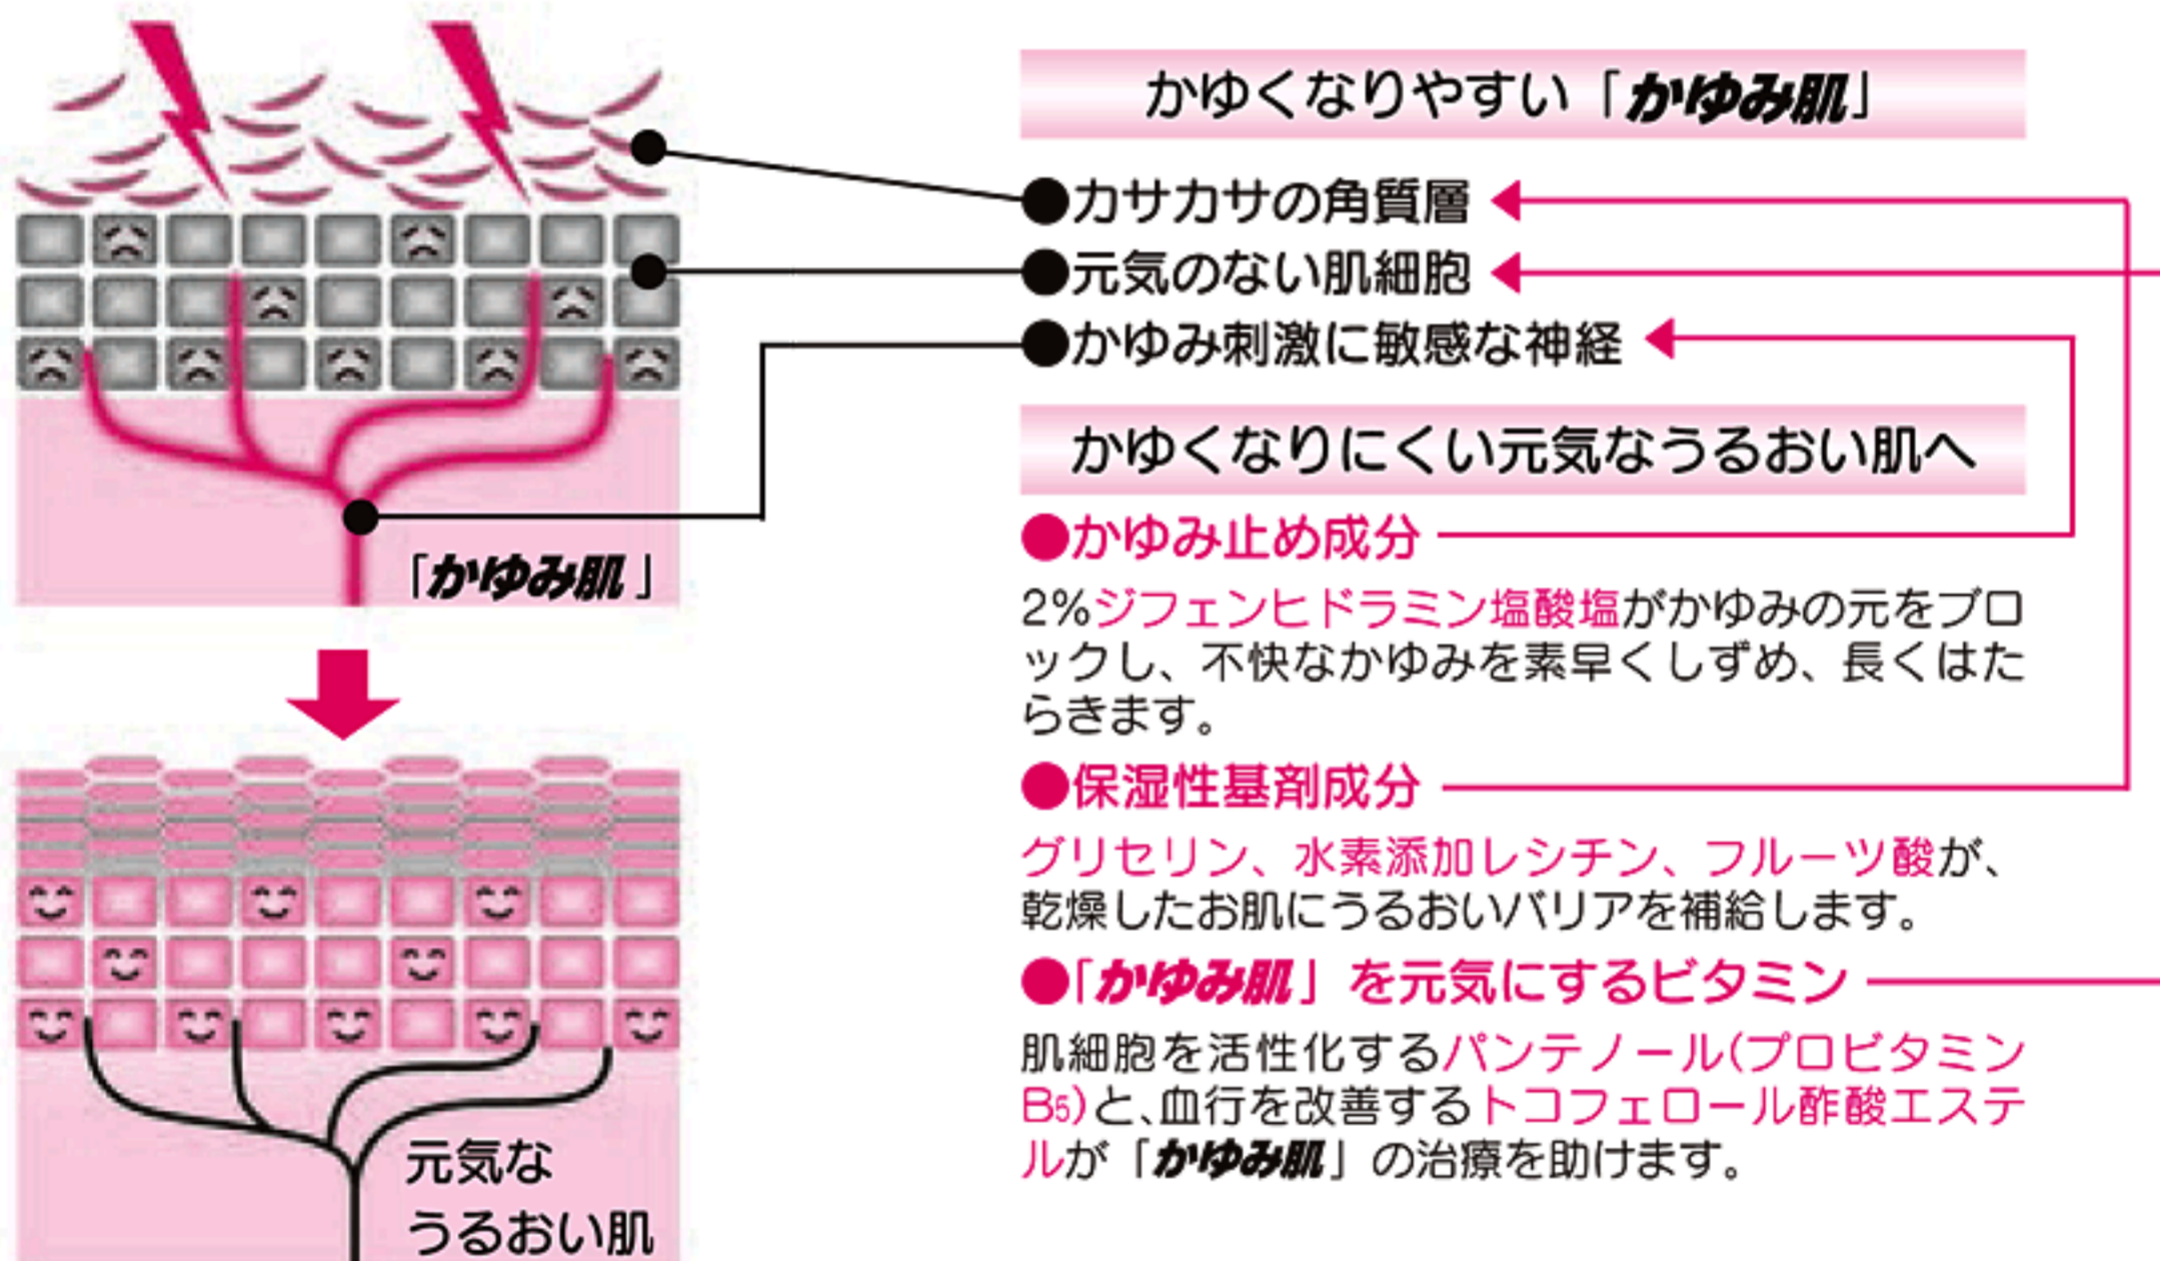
「かゆみ肌」

元気な
うるおい肌

かゆくなりやすい「かゆみ肌」

●カサカサの角質層
●元気のない肌細胞
●かゆみ刺激に敏感な神経

かゆくなりにくい元気なうるおい肌へ

●かゆみ止め成分

2%ジフェンヒドラミン塩酸塩がかゆみの元をブロックし、不快なかゆみを素早くしずめ、長くはたらきます。

●保湿性基剤成分

グリセリン、水素添加レシチン、フルーツ酸が、乾燥したお肌にうるおいバリアを補給します。

●「かゆみ肌」を元気にするビタミン

肌細胞を活性化するパンテノール(プロビタミン$B_5$)と、血行を改善するトコフェロール酢酸エステルが「かゆみ肌」の治療を助けます。